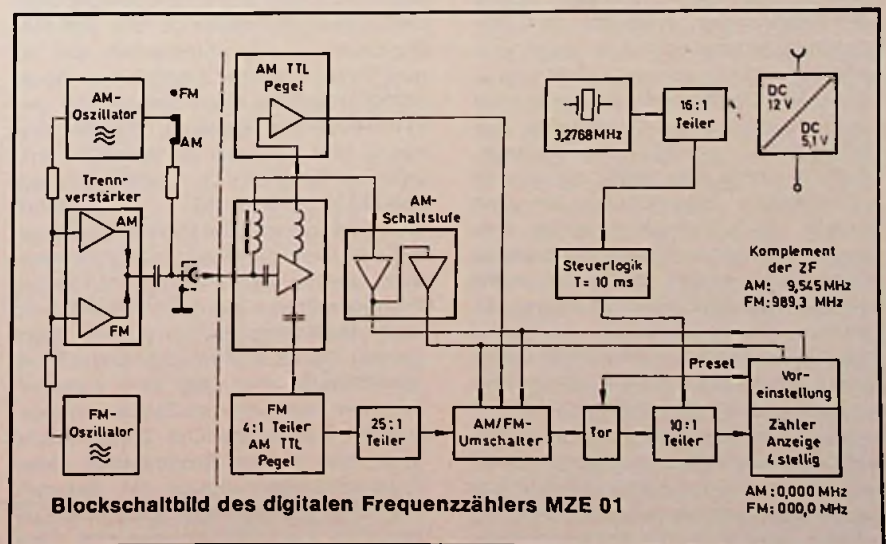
AM-Oszillator

$\approx$

•FM

AM

Trennverstärker

AM

FM

FM-Oszillator

$\approx$

AM TTL Pegel

AM-Schaltstufe

FM 4:1 Teiler AM TTL Pegel

25:1 Teiler

AM/FM-Umschalter

3,2768 MHz

16:1 Teiler

DC 12 V

DC 5,1 V

Steuerlogik T= 10 ms

Komplement der ZF
AM: 9,545 MHz
FM: 989,3 MHz

Preset

Voreinstellung

Tor

10:1 Teiler

Zähler Anzeige 4 stellig

Blockschaltbild des digitalen Frequenzzählers MZE 01

AM: 0,000 MHz
FM: 000,0 MHz